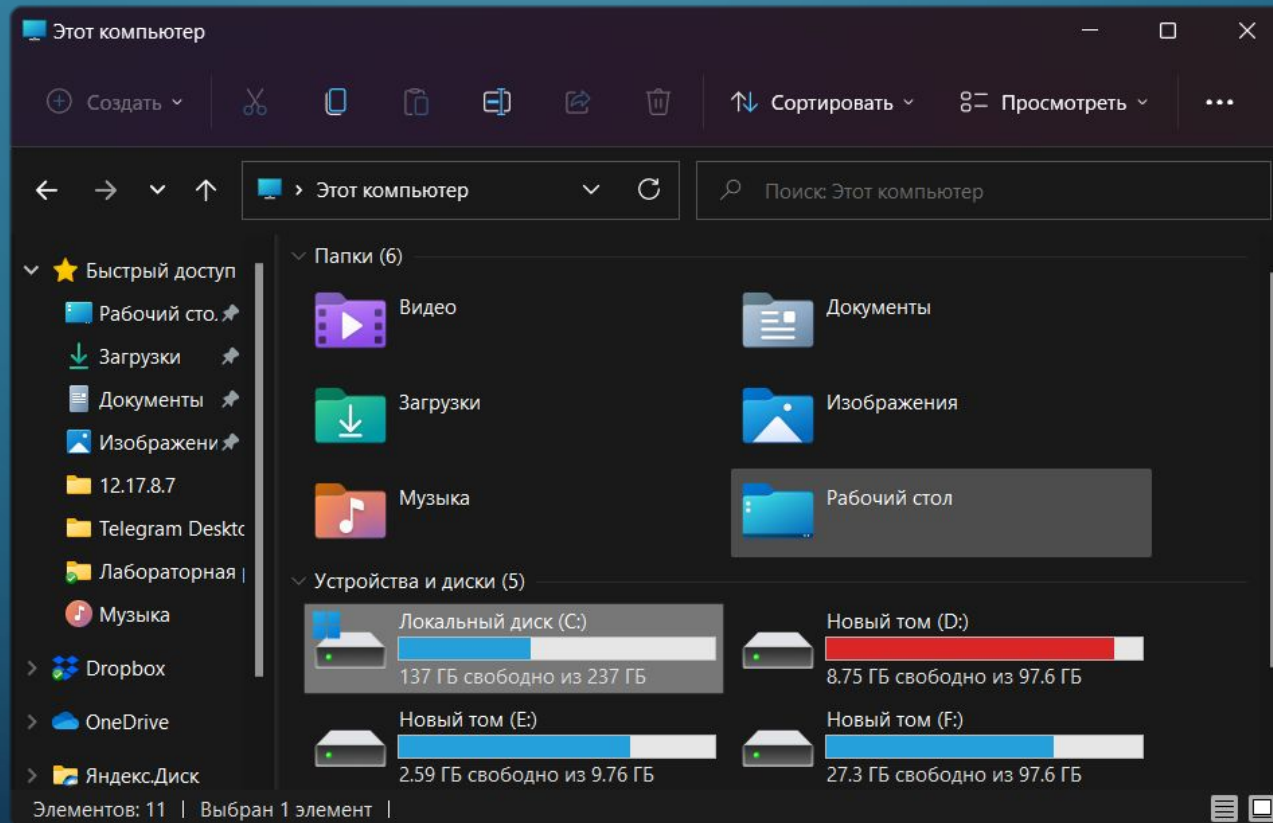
Этот компьютер

Создать

Сортировать

Просмотреть

•••

Этот компьютер

Поиск: Этот компьютер

Быстрый доступ

Рабочий сто.

Загрузки

Документы

Изображени

12.17.8.7

Telegram Desktc

Лабораторная

Музыка

Dropbox

OneDrive

Яндекс.Диск

Папки (6)

Видео

Документы

Загрузки

Изображения

Музыка

Рабочий стол

Устройства и диски (5)

Локальный диск (C:)
137 ГБ свободно из 237 ГБ

Новый том (D:)
8.75 ГБ свободно из 97.6 ГБ

Новый том (E:)
2.59 ГБ свободно из 9.76 ГБ

Новый том (F:)
27.3 ГБ свободно из 97.6 ГБ

Элементов: 11 | Выбран 1 элемент |